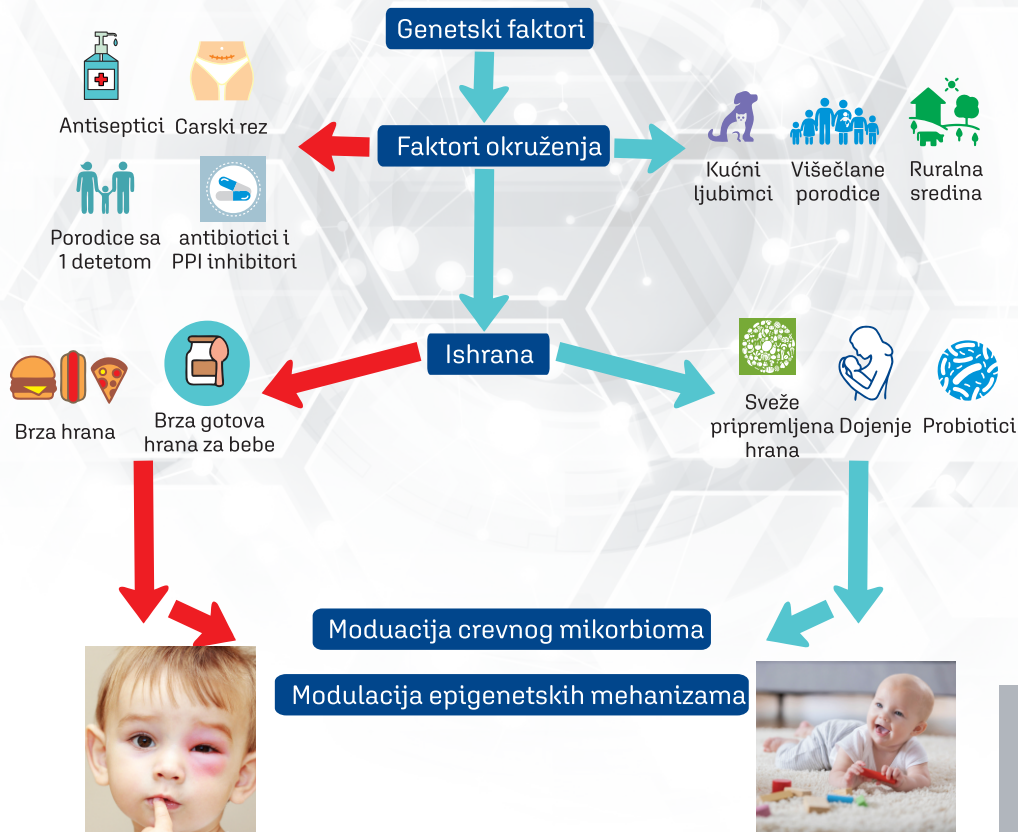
Genetski faktori

Antiseptici Carski rez

Faktori okruženja

Kućni ljubimci

Višečlane porodice

Ruralna sredina

Porodice sa 1 detetom

antibiotici i PPI inhibitori

Ishrana

Brza hrana

Brza gotova hrana za bebe

Sveže pripremljena hrana

Dojenje

Probiotici

Moduacija crevnog mikorbioma

Modulacija epigenetskih mehanizama